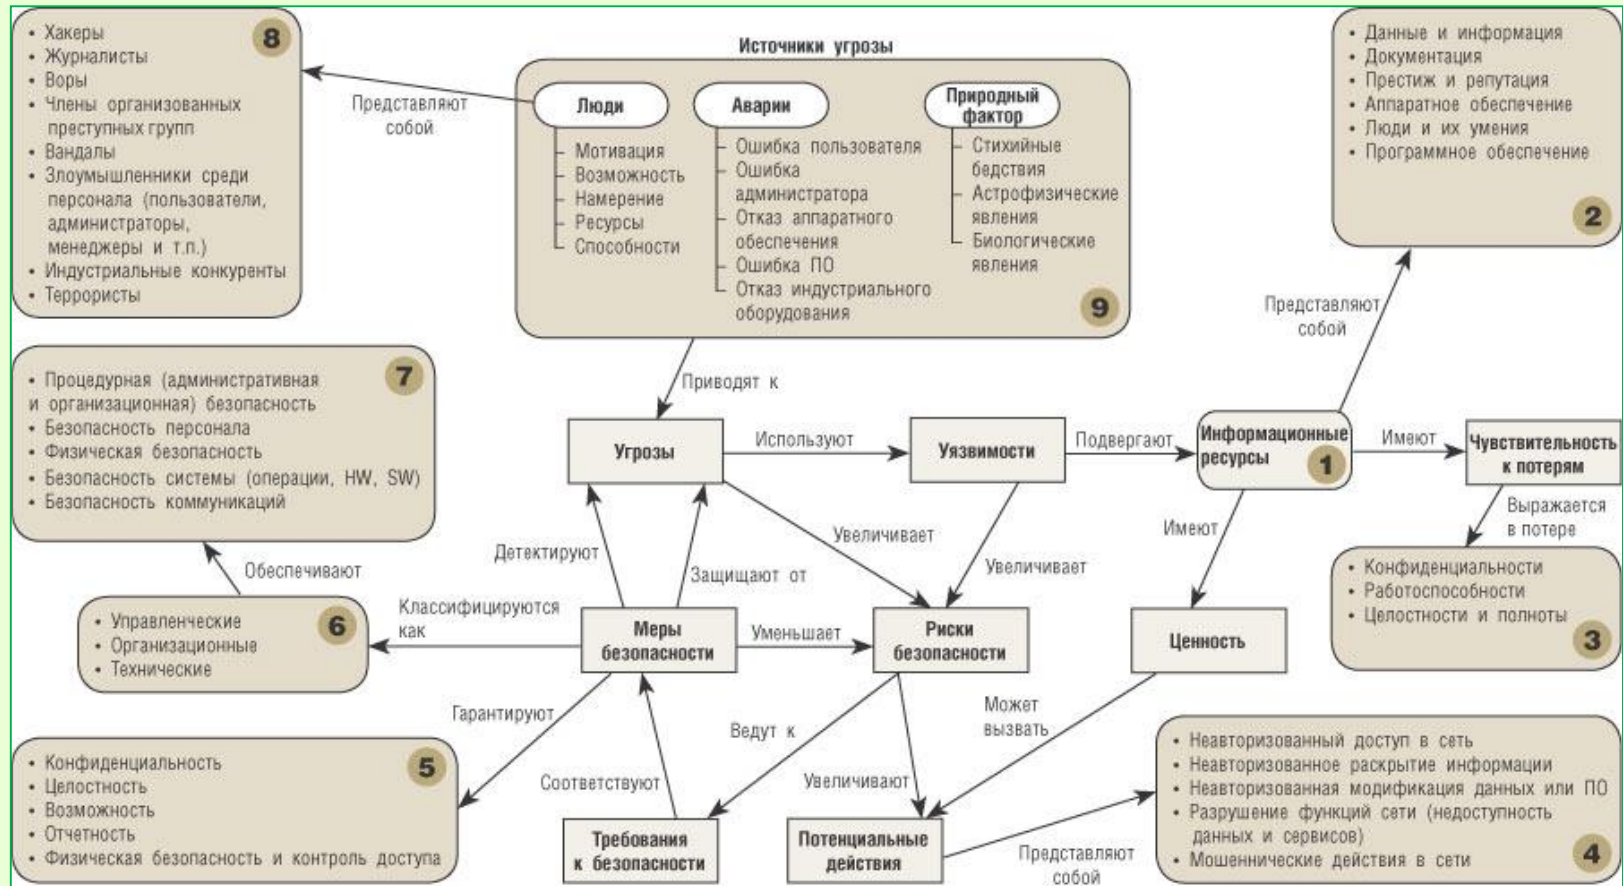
8
• Хакеры
• Журналисты
• Воры
• Члены организованных преступных групп
• Вандалы
• Злоумышленники среди персонала (пользователи, администраторы, менеджеры и т.п.)
• Индустриальные конкуренты
• Террористы

Представляют собой

Источники угрозы

Люди
Мотивация
Возможность
Намерение
Ресурсы
Способности

Аварии
Ошибка пользователя
Ошибка администратора
Отказ аппаратного обеспечения
Ошибка ПО
Отказ индустриального оборудования

Природный фактор
Стихийные бедствия
Астрофизические явления
Биологические явления

9

• Данные и информация
• Документация
• Престиж и репутация
• Аппаратное обеспечение
• Люди и их умения
• Программное обеспечение
2

Представляют собой

7
• Процедурная (административная и организационная) безопасность
• Безопасность персонала
• Физическая безопасность
• Безопасность системы (операции, HW, SW)
• Безопасность коммуникаций

Приводят к

Угрозы
Используют
Уязвимости
Подвергают
Информационные ресурсы
1
Имеют
Чувствительность к потерям
Выражается в потере

Увеличивает
Увеличивает
Имеют
Детектируют
Защищают от
Обеспечивают

• Конфиденциальности
• Работоспособности
• Целостности и полноты
3

• Управленческие
• Организационные
• Технические
6
Классифицируются как
Меры безопасности
Уменьшает
Риски безопасности
Ценность

Гарантируют
Ведут к
Может вызвать

5
• Конфиденциальность
• Целостность
• Возможность
• Отчетность
• Физическая безопасность и контроль доступа

Соответствуют
Увеличивают

• Неавторизованный доступ в сеть
• Неавторизованное раскрытие информации
• Неавторизованная модификация данных или ПО
• Разрушение функций сети (недоступность данных и сервисов)
• Мошеннические действия в сети
4

Требования к безопасности
Потенциальные действия
Представляют собой